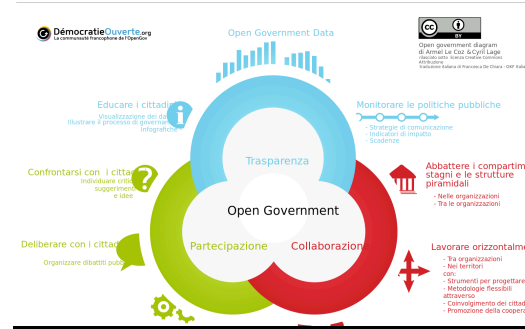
DémocratieOuverte.org
La communauté francophone de l'OpenGov

Open Government Data

Open government diagram
di Armel Le Coz &Cyril Lage
rilasciato sotto licenza Creative Commons Attribuzione
traduzione italiana di Francesca De Chiara - OKF Italia

Educare i cittadini
Visualizzazione dei dati
Illustrare il processo di governo
Infografiche

Monitorare le politiche pubbliche
- Strategie di comunicazione
- Indicatori di impatto
- Scadenze

Trasparenza

Confrontarsi con i citta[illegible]
Individuare criti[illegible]
suggerimenti
e idee

Abbattere i compartim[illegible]
stagni e le strutture
piramidali
- Nelle organizzazioni
- Tra le organizzazioni

Open Government

Deliberare con i citta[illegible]
Organizzare dibattiti pubb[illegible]

Partecipazione

Collaborazione

Lavorare orizzontalme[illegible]
- Tra organizzazioni
- Nei territori
con:
- Strumenti per progettare
- Metodologie flessibili
attraverso
- Coinvolgimento dei cittad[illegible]
- Promozione della coopera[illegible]